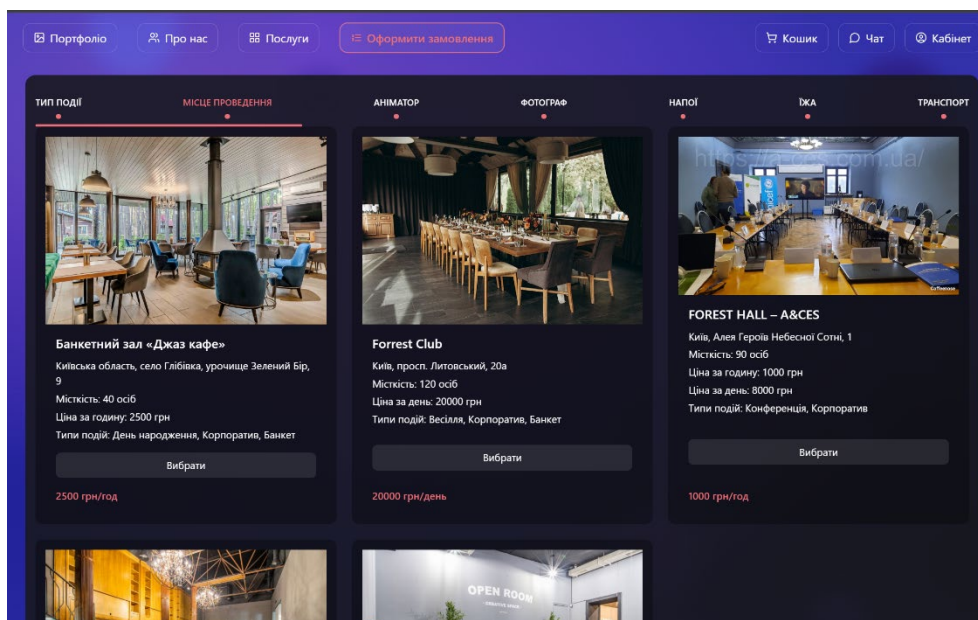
Портфоліо Про нас Послуги Оформити замовлення Кошик Чат Кабінет

ТИП ПОДІЇ МІСЦЕ ПРОВЕДЕННЯ АНІМАТОР ФОТОГРАФ НАПОЇ ЇЖА ТРАНСПОРТ

Банкетний зал «Джаз кафе»
Київська область, село Глібівка, урочище Зелений Бір, 9
Місткість: 40 осіб
Ціна за годину: 2500 грн
Типи подій: День народження, Корпоратив, Банкет
Вибрати
2500 грн/год

Forrest Club
Київ, просп. Литовський, 20а
Місткість: 120 осіб
Ціна за день: 20000 грн
Типи подій: Весілля, Корпоратив, Банкет
Вибрати
20000 грн/день

https://a-ces.com.ua/
FOREST HALL – A&CES
Київ, Алея Героїв Небесної Сотні, 1
Місткість: 90 осіб
Ціна за годину: 1000 грн
Ціна за день: 8000 грн
Типи подій: Конференція, Корпоратив
Вибрати
1000 грн/год

OPEN ROOM